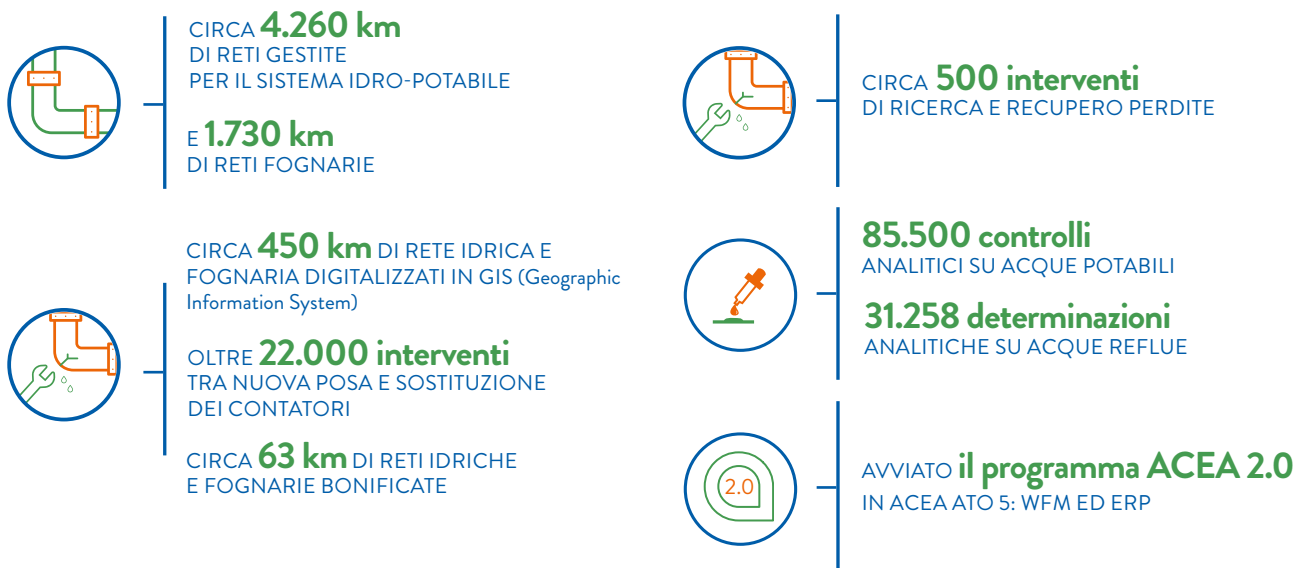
CIRCA 4.260 km
DI RETI GESTITE
PER IL SISTEMA IDRO-POTABILE

E 1.730 km
DI RETI FOGNARIE

CIRCA 450 km DI RETE IDRICA E FOGNARIA DIGITALIZZATI IN GIS (Geographic Information System)

OLTRE 22.000 interventi
TRA NUOVA POSA E SOSTITUZIONE DEI CONTATORI

CIRCA 63 km DI RETI IDRICHE E FOGNARIE BONIFICATE

CIRCA 500 interventi
DI RICERCA E RECUPERO PERDITE

85.500 controlli
ANALITICI SU ACQUE POTABILI

31.258 determinazioni
ANALITICHE SU ACQUE REFLUE

2.0

AVVIATO il programma ACEA 2.0
IN ACEA ATO 5: WFM ED ERP